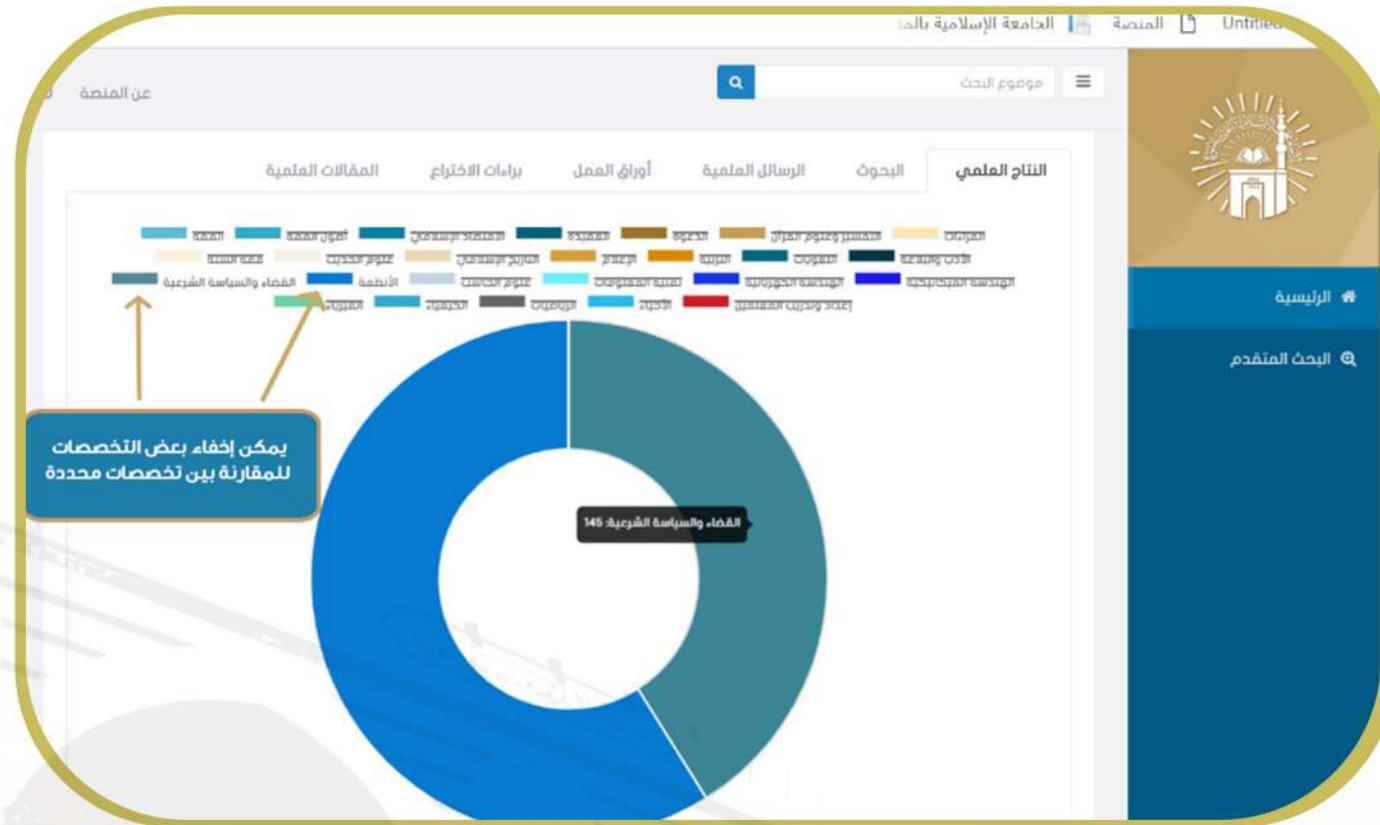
Untitled | المنصة | الجامعة الإسلامية بالم

موضوع البحث

عن المنصة

النتاج العلمي | البحوث | الرسائل العلمية | أوراق العمل | براءات الاختراع | المقالات العلمية

القراءات | التفسير وعلوم القرآن | الدعوة | العقيدة | الاقتصاد الإسلامي | أصول الفقه | الفقه
الأدب والبلاغة | اللغويات | التربية | الإعلام | التاريخ الإسلامي | علوم الحديث | فقه السنة
الهندسة الميكانيكية | الهندسة الكهربائية | تقنية المعلومات | علوم الحاسب | الأنظمة | القضاء والسياسة الشرعية
إعداد وتدريب المعلمين | الأحياء | الرياضيات | الكيمياء | الفيزياء

يمكن إخفاء بعض التخصصات للمقارنة بين تخصصات محددة

القضاء والسياسة الشرعية: 145

الرئيسية

البحث المتقدم